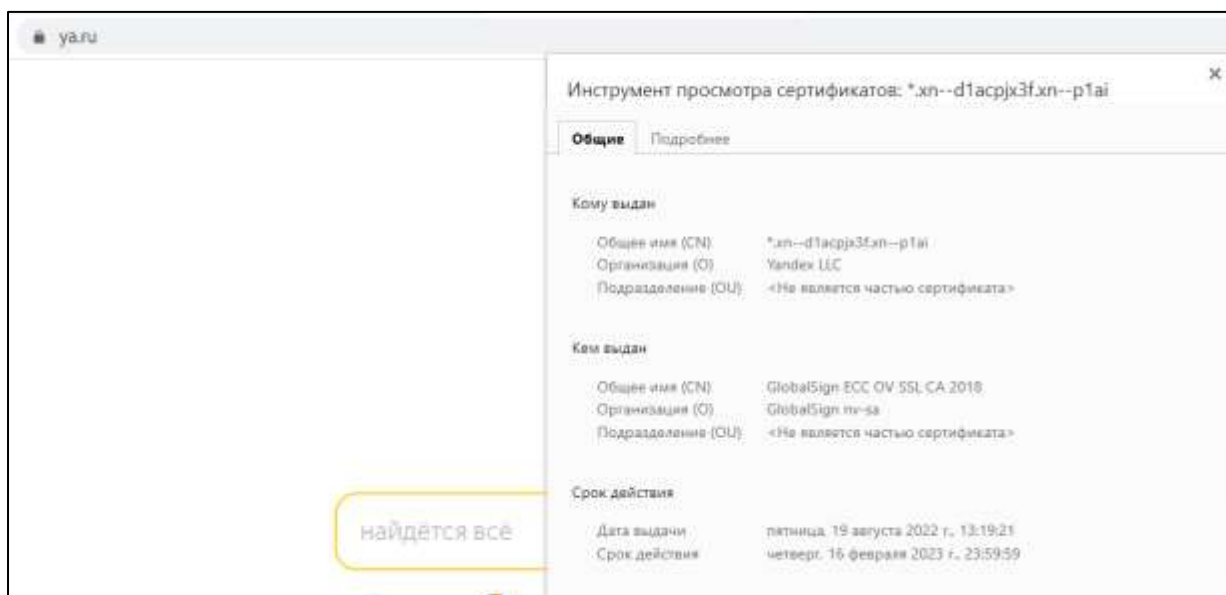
ya.ru

Инструмент просмотра сертификатов: *.xn--d1acpjx3f.xn--p1ai

×

Общие Подробнее

Кому выдан

Общее имя (CN) *.xn--d1acpjx3f.xn--p1ai
Организация (O) Yandex LLC
Подразделение (OU) <Не является частью сертификата>

Кем выдан

Общее имя (CN) GlobalSign ECC OV SSL CA 2018
Организация (O) GlobalSign nv-sa
Подразделение (OU) <Не является частью сертификата>

Срок действия

Дата выдачи пятница, 19 августа 2022 г., 13:19:21
Срок действия четверг, 16 февраля 2023 г., 23:59:59

найдётся всё